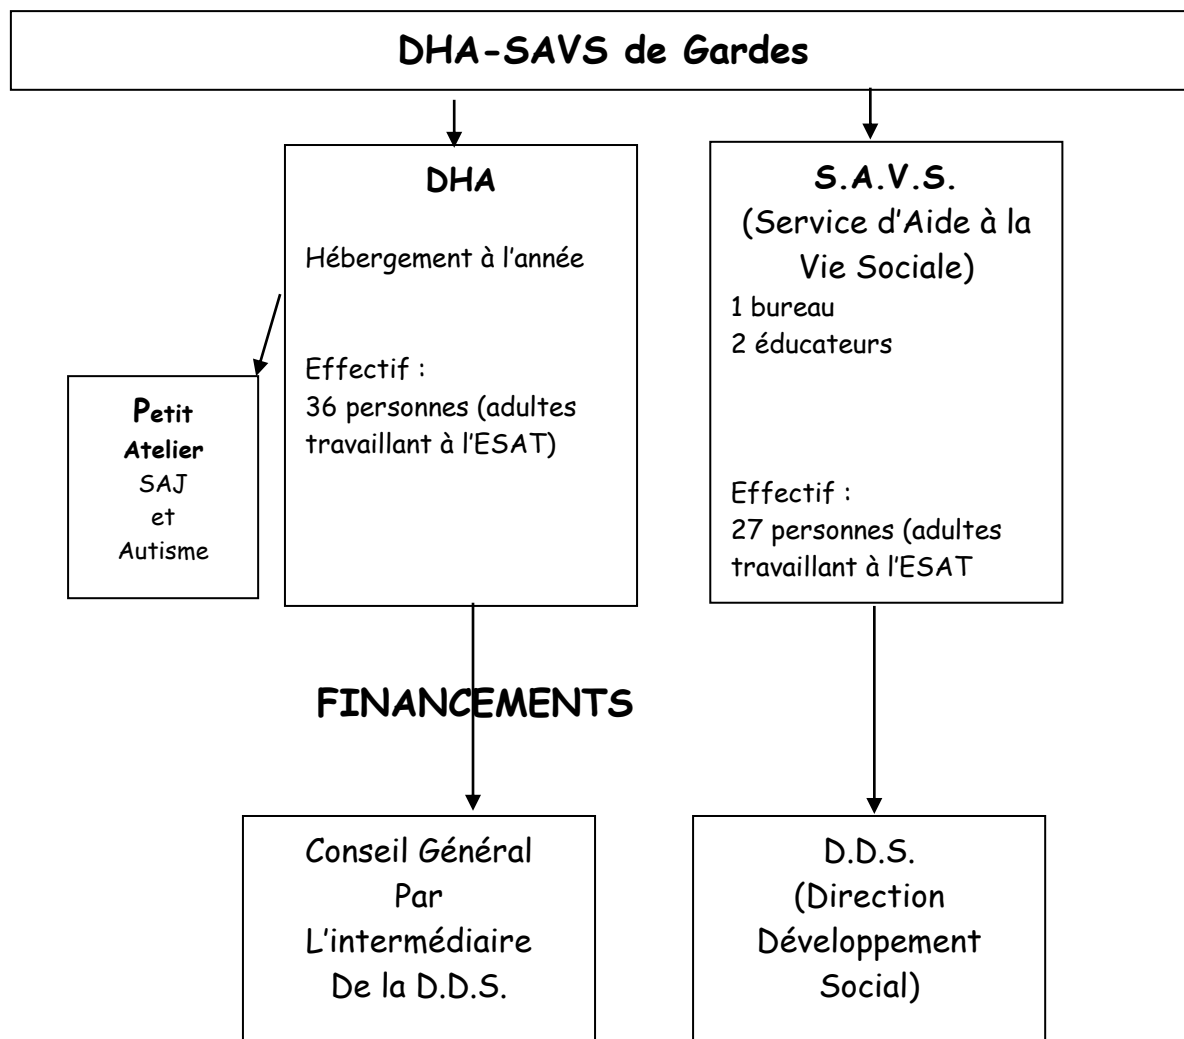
DHA-SAVS de Gardes

DHA

Hébergement à l'année

Effectif :
36 personnes (adultes travaillant à l'ESAT)

Petit Atelier
SAJ
et
Autisme

S.A.V.S.
(Service d'Aide à la Vie Sociale)
1 bureau
2 éducateurs

Effectif :
27 personnes (adultes travaillant à l'ESAT

FINANCEMENTS

Conseil Général
Par
L'intermédiaire
De la D.D.S.

D.D.S.
(Direction
Développement
Social)